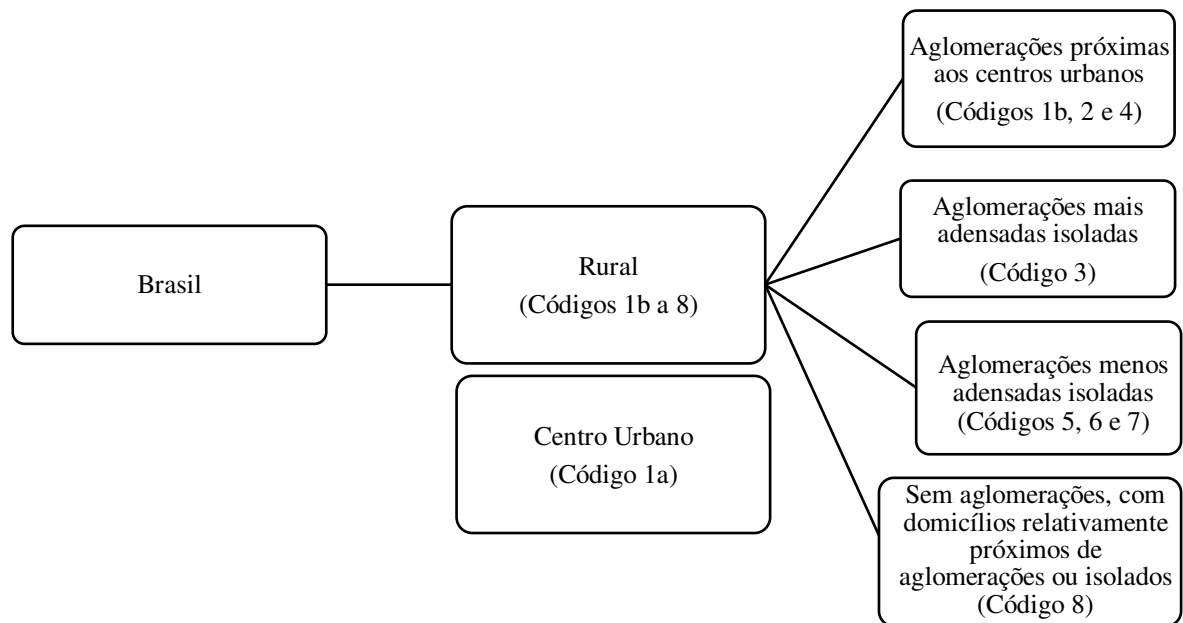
Brasil

Rural
(Códigos 1b a 8)

Centro Urbano
(Código 1a)

Aglomerações próximas aos centros urbanos
(Códigos 1b, 2 e 4)

Aglomerações mais adensadas isoladas
(Código 3)

Aglomerações menos adensadas isoladas
(Códigos 5, 6 e 7)

Sem aglomerações, com domicílios relativamente próximos de aglomerações ou isolados
(Código 8)